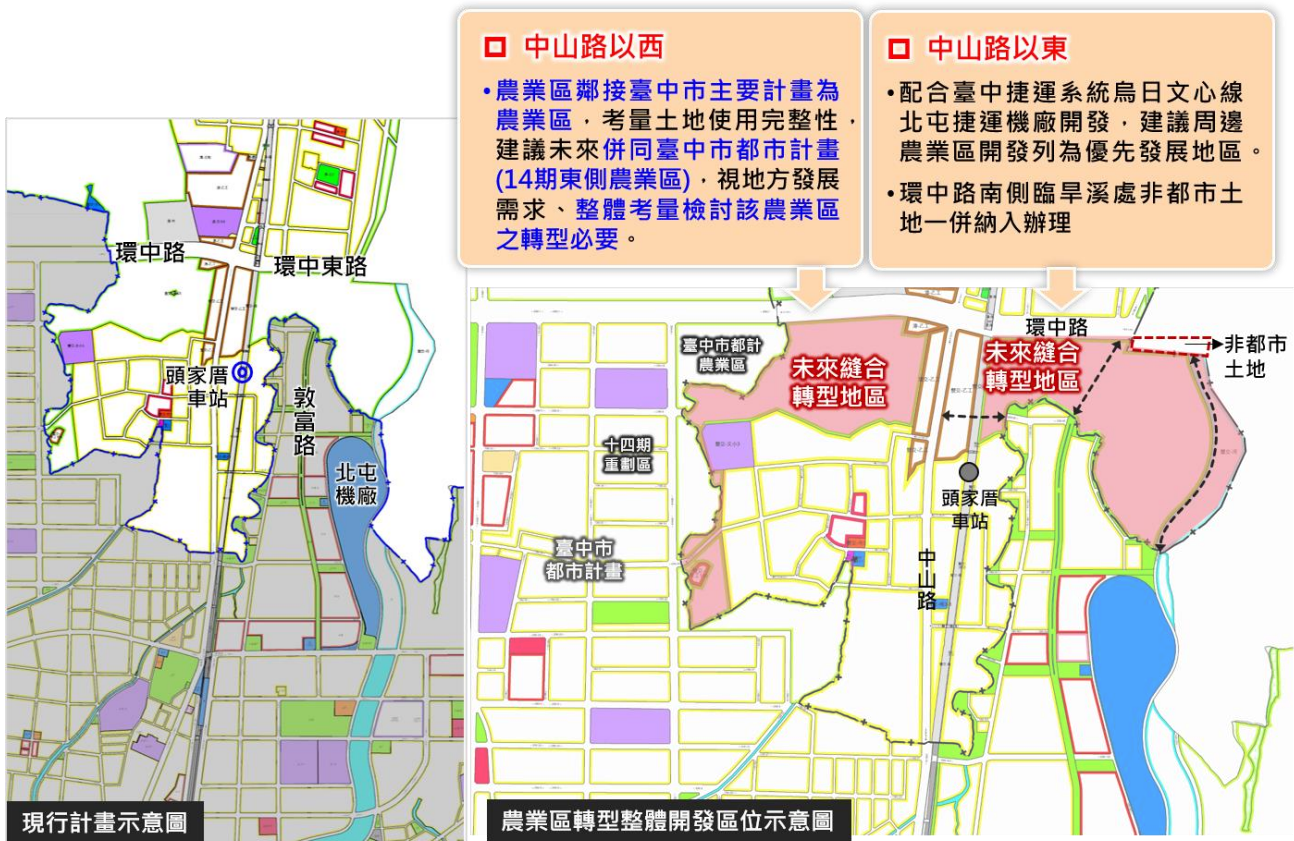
中山路以西

•農業區鄰接臺中市主要計畫為農業區，考量土地使用完整性，建議未來併同臺中市都市計畫(14期東側農業區)，視地方發展需求、整體考量檢討該農業區之轉型必要。

中山路以東

•配合臺中捷運系統烏日文心線北屯捷運機廠開發，建議周邊農業區開發列為優先發展地區。

•環中路南側臨旱溪處非都市土地一併納入辦理

環中路
環中東路
頭家厝車站
敦富路
北屯機廠
現行計畫示意圖

環中路
非都市土地
臺中市都計農業區
未來縫合轉型地區
未來縫合轉型地區
十四期重劃區
頭家厝車站
臺中市都市計畫
中山路
農業區轉型整體開發區位示意圖